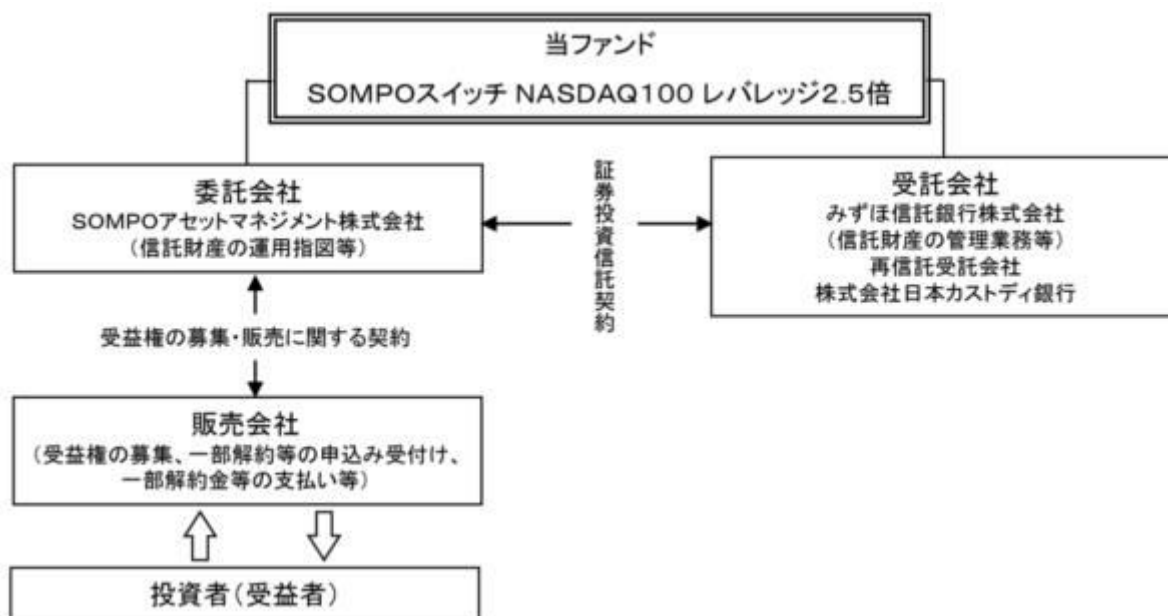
当ファンド
SOMPOスイッチ NASDAQ100 レバレッジ2.5倍

委託会社
SOMPOアセットマネジメント株式会社
(信託財産の運用指図等)

証券投資信託契約

受託会社
みずほ信託銀行株式会社
(信託財産の管理業務等)
再信託受託会社
株式会社日本カストディ銀行

受益権の募集・販売に関する契約

販売会社
(受益権の募集、一部解約等の申込み受付け、一部解約金等の支払い等)

投資者(受益者)